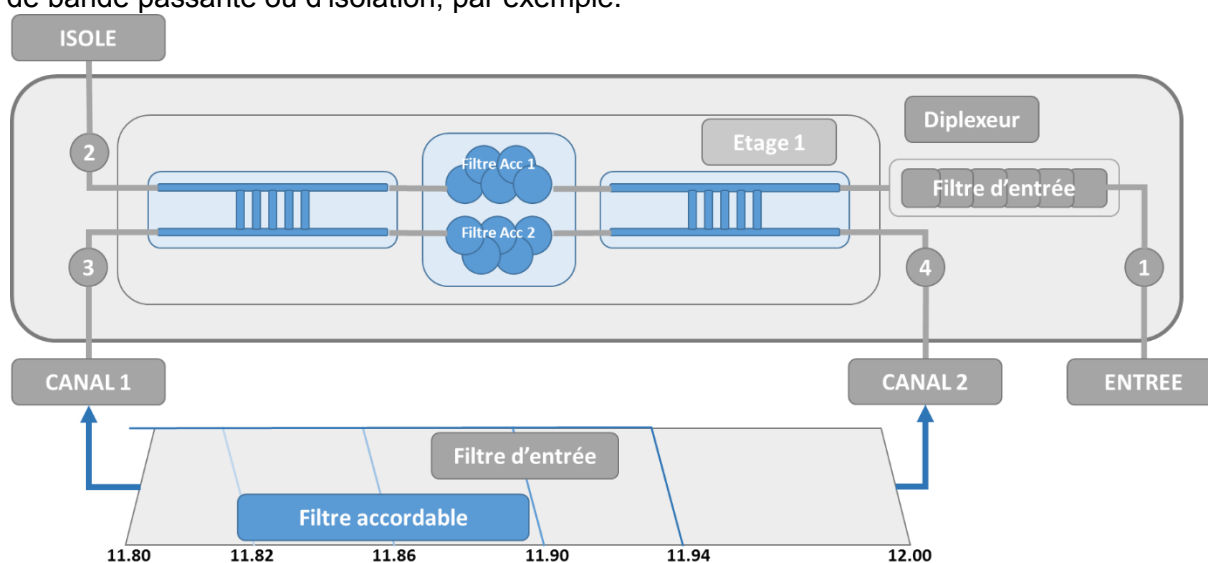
de bande passante ou d'isolation, par exemple.

ISOLE

Diplexeur

Etage 1

2

Filtre Acc 1

Filtre d'entrée

Filtre Acc 2

3

4

1

CANAL 1

CANAL 2

ENTREE

Filtre d'entrée

Filtre accordable

11.80

11.82

11.86

11.90

11.94

12.00